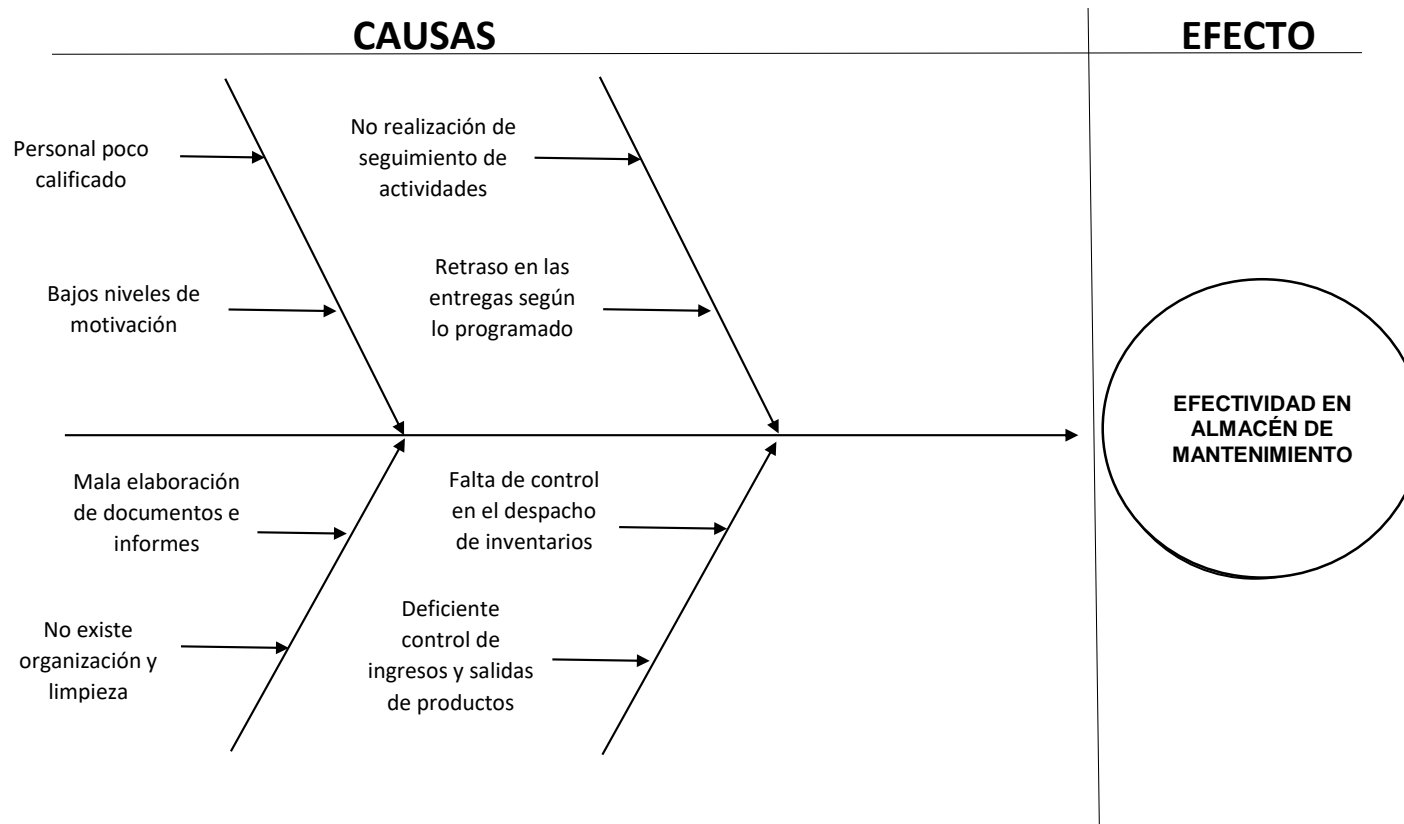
CAUSAS

EFECTO

Personal poco calificado

No realización de seguimiento de actividades

Bajos niveles de motivación

Retraso en las entregas según lo programado

EFECTIVIDAD EN ALMACÉN DE MANTENIMIENTO

Mala elaboración de documentos e informes

Falta de control en el despacho de inventarios

No existe organización y limpieza

Deficiente control de ingresos y salidas de productos